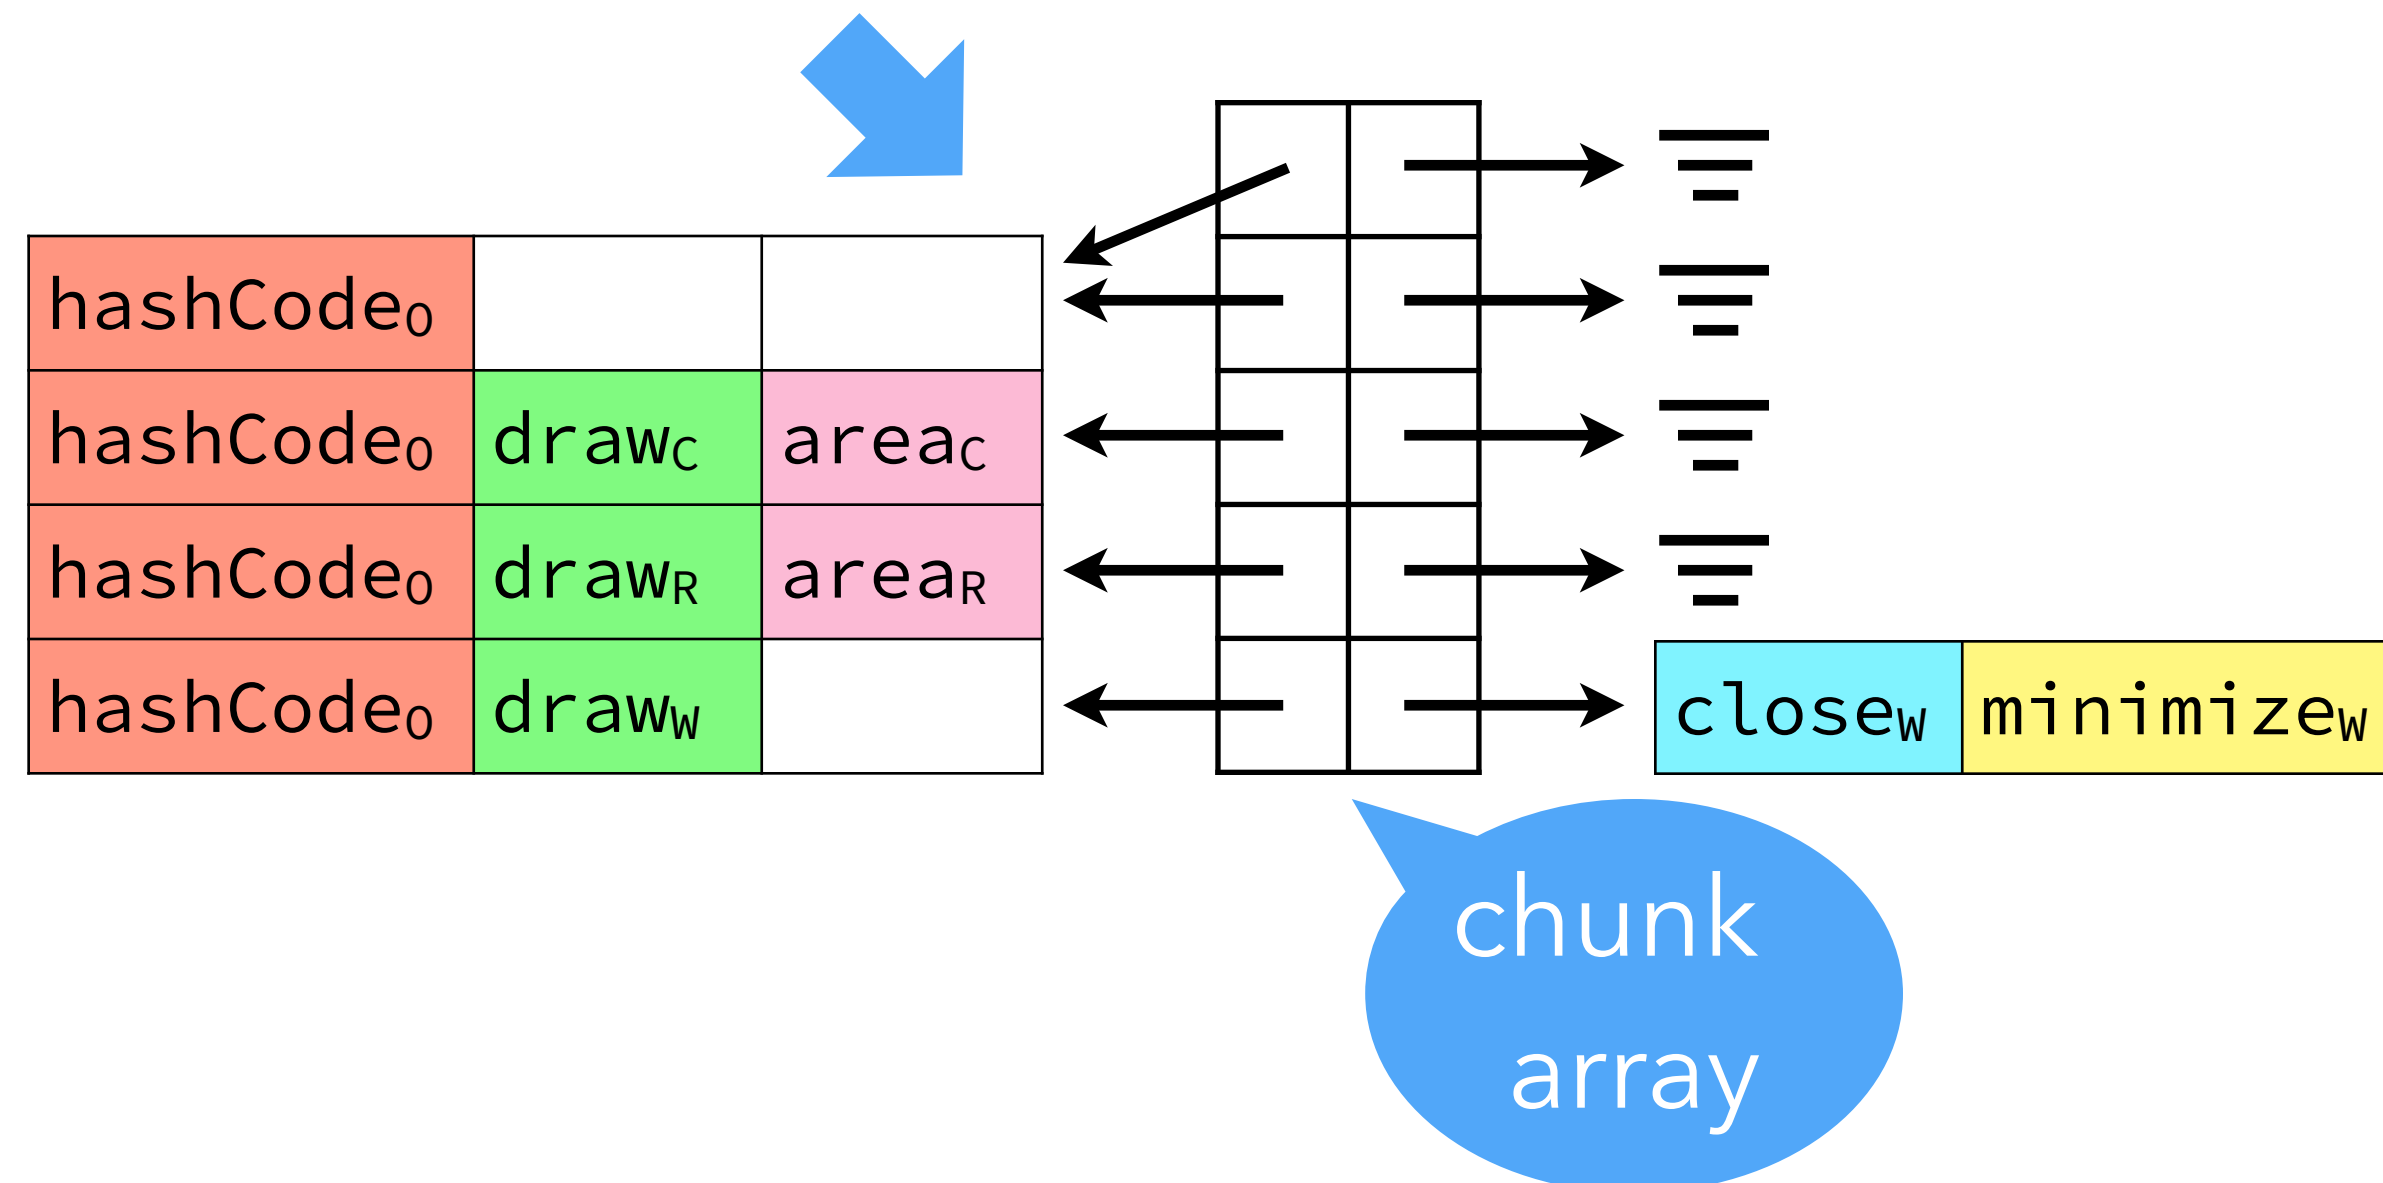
| $\text{hashCode}_O$ | | |
|---|---|---|
| $\text{hashCode}_O$ | $\text{draw}_C$ | $\text{area}_C$ |
| $\text{hashCode}_O$ | $\text{draw}_R$ | $\text{area}_R$ |
| $\text{hashCode}_O$ | $\text{draw}_W$ | |

| $\text{close}_W$ | $\text{minimize}_W$ |
|---|---|

chunk array